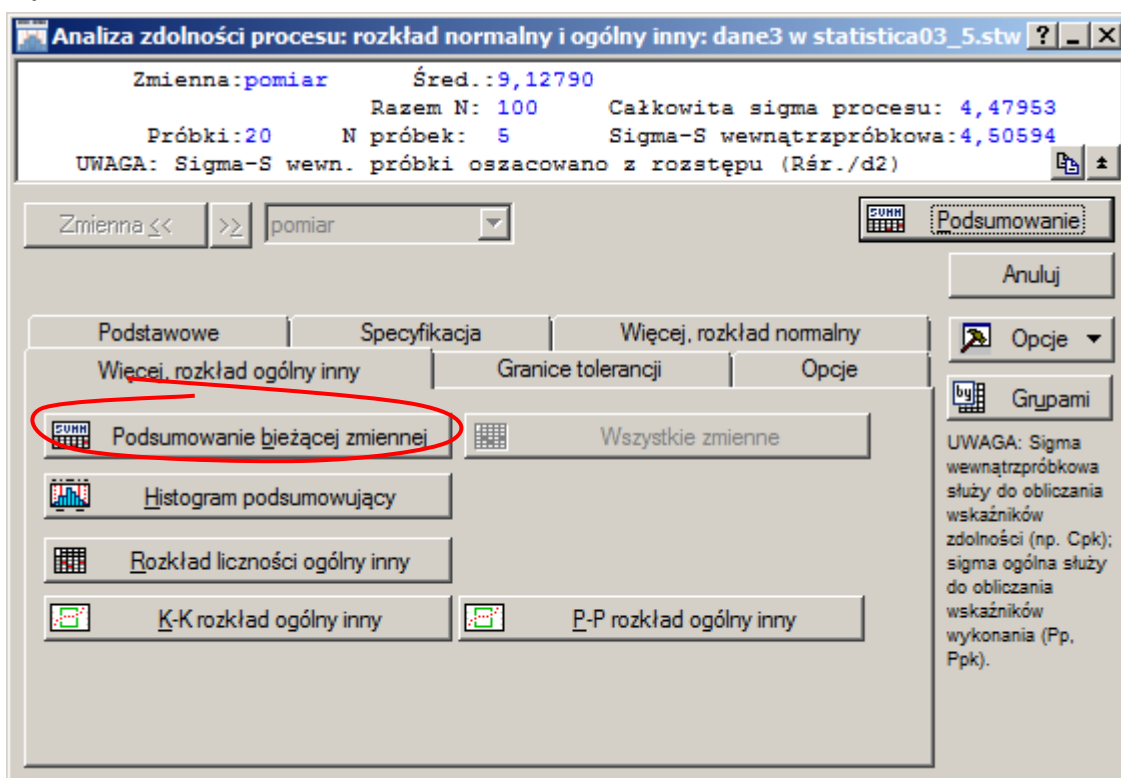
Analiza zdolności procesu: rozkład normalny i ogólny inny: dane3 w statistica03_5.stw ? _ X

Zmienna:pomiar Śred.:9,12790
Razem N: 100 Całkowita sigma procesu: 4,47953
Próbki:20 N próbek: 5 Sigma-S wewnątrzpróbkowa:4,50594
UWAGA: Sigma-S wewn. próbki oszacowano z rozstępu (Rśr./d2)

Zmienna << >> pomiar

SUMM Podsumowanie

Anuluj

Podstawowe | Specyfikacja | Więcej, rozkład normalny

Więcej, rozkład ogólny inny | Granice tolerancji | Opcje

Opcje

Grupami

SUMM Podsumowanie bieżącej zmiennej

Wszystkie zmienne

Histogram podsumowujący

Rozkład liczności ogólny inny

K-K rozkład ogólny inny

P-P rozkład ogólny inny

UWAGA: Sigma wewnątrzpróbkowa służy do obliczania wskaźników zdolności (np. Cpk); sigma ogólna służy do obliczania wskaźników wykonania (Pp, Ppk).